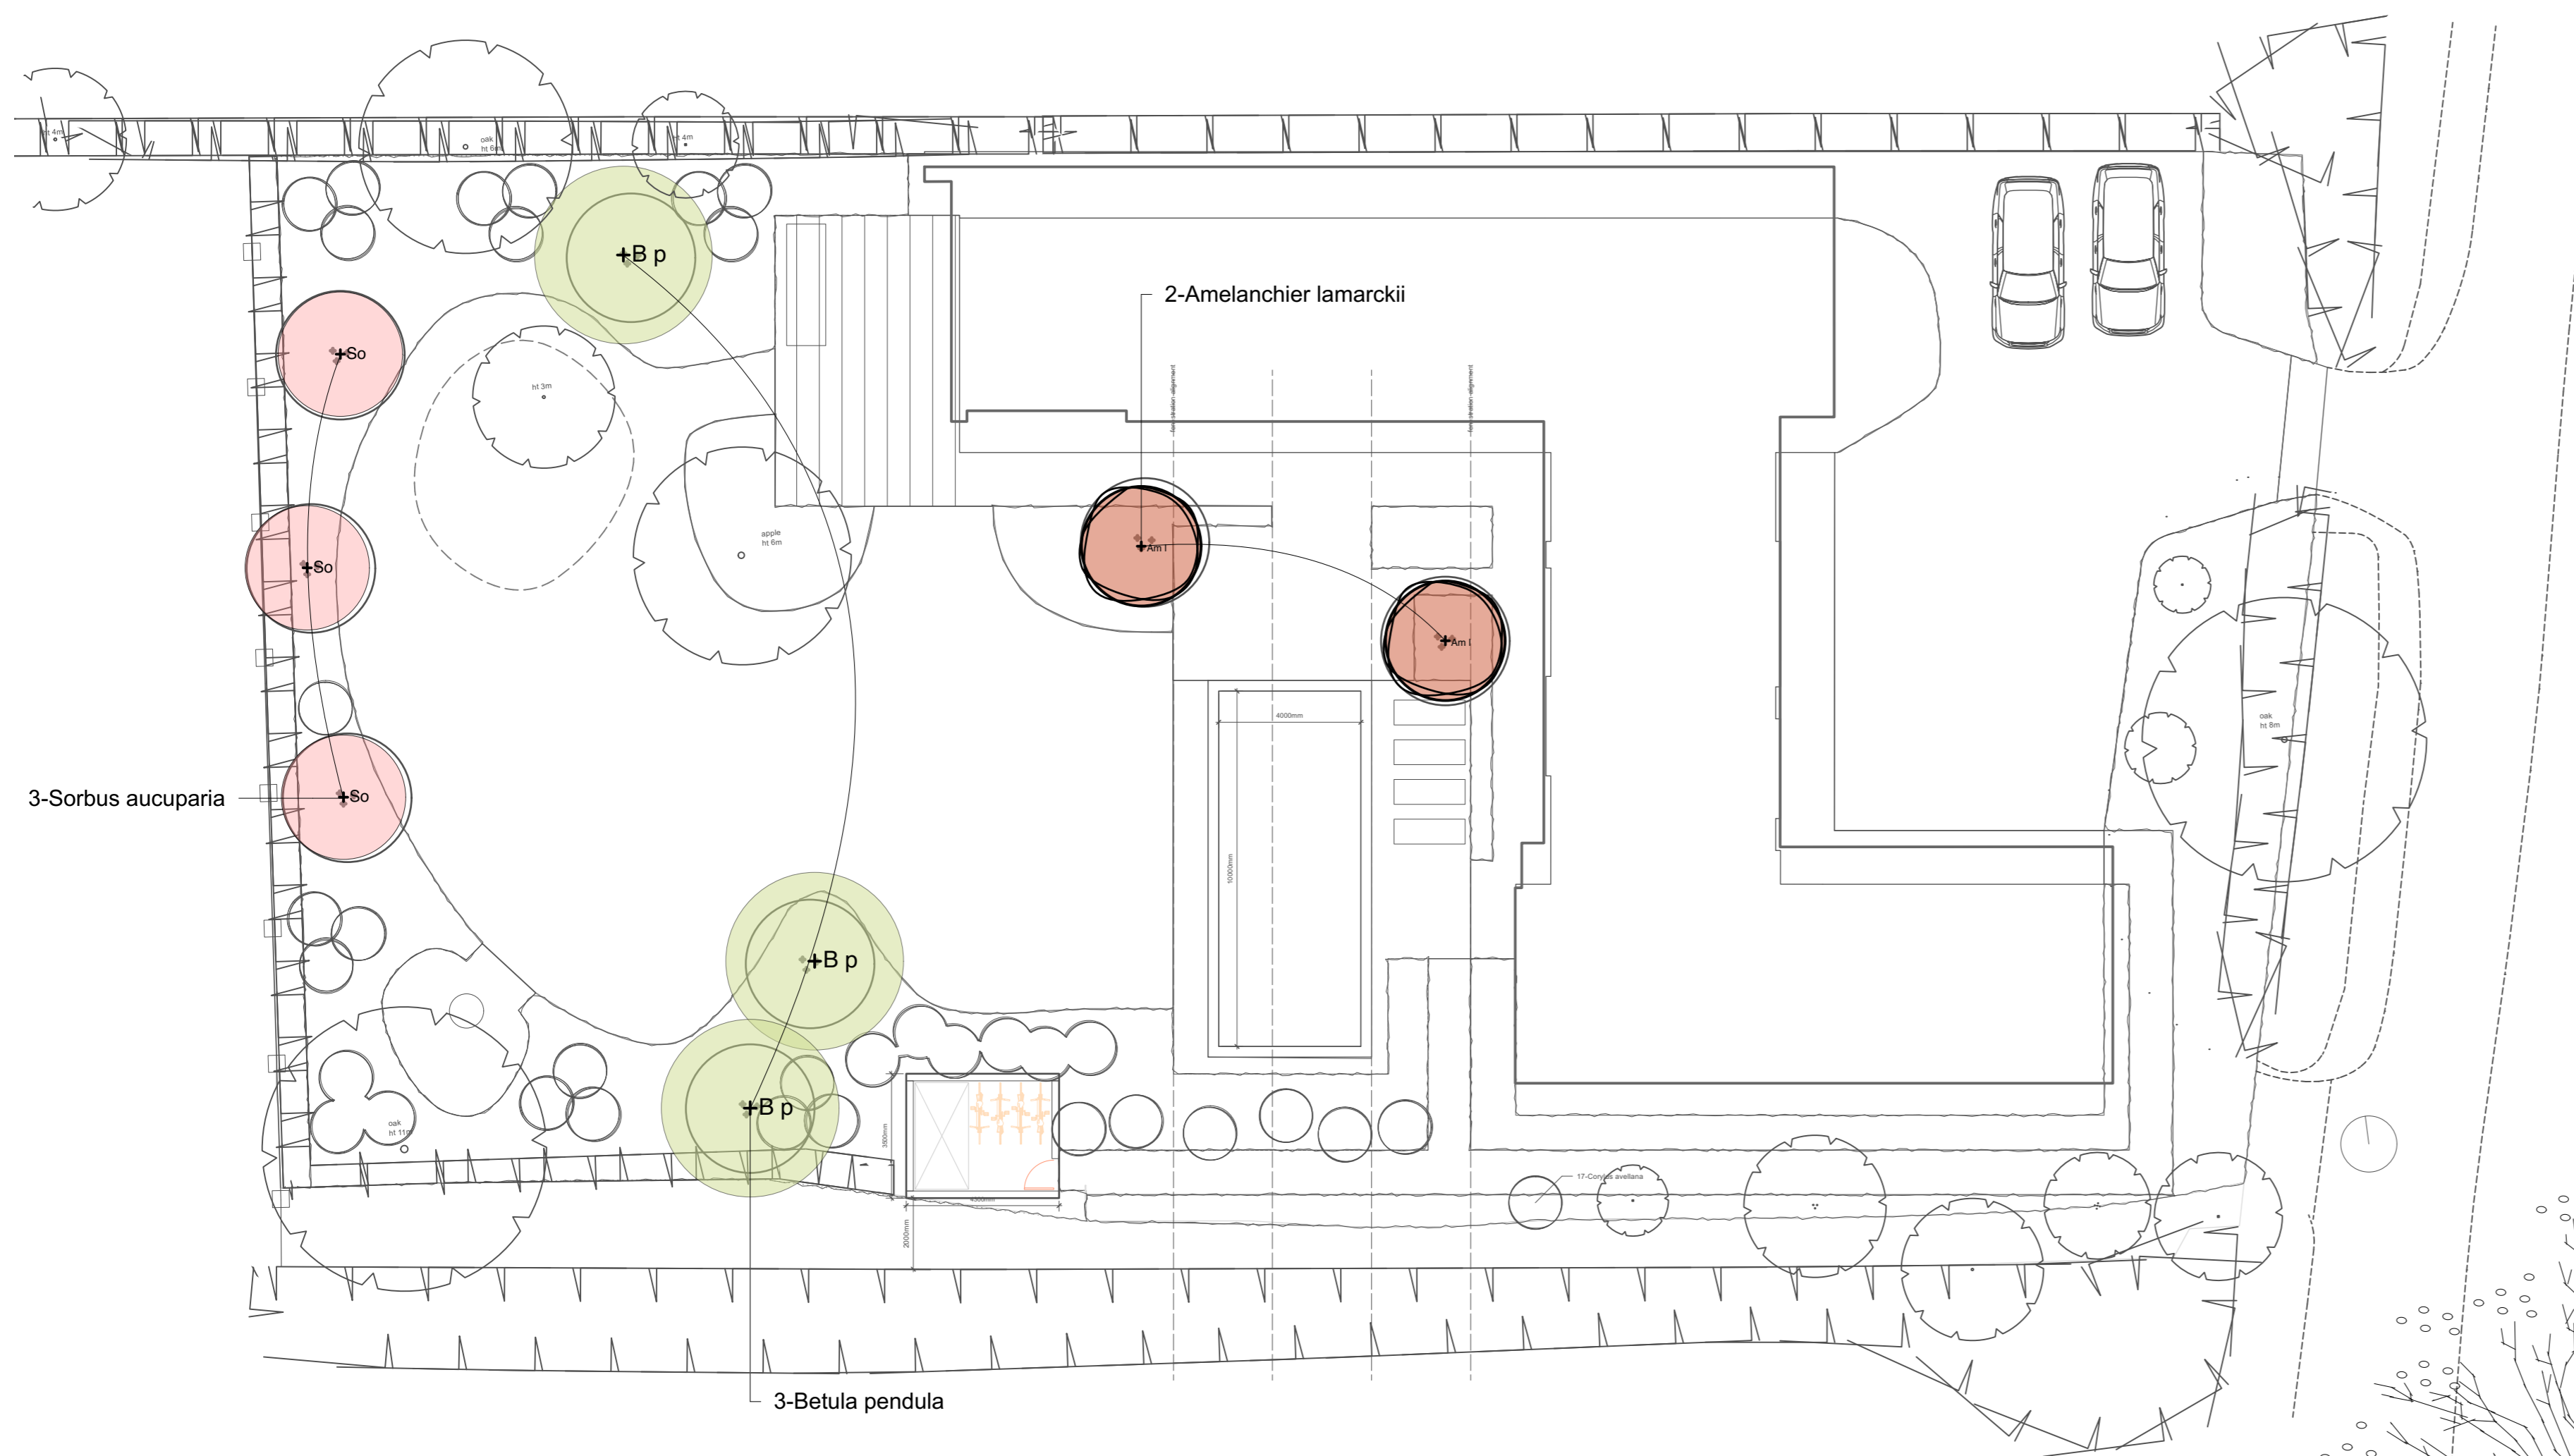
ht 4m

oak
ht 6m

ht 4m

B p

2-Amelanchier lamarckii

So

ht 3m

So

apple
ht 6m

Am l

Am l

4000mm

10000mm

oak
ht 8m

3-Sorbus aucuparia

So

B p

B p

oak
ht 11m

3000mm

4300mm

2000mm

17-Corylus avellana

3-Betula pendula